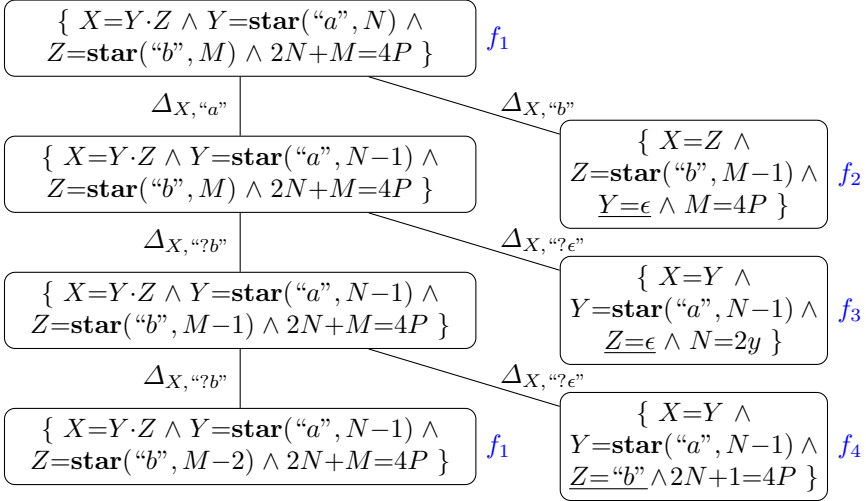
$\{ X{=}Y{\cdot}Z \wedge Y{=}\mathbf{star}(\text{“}a\text{”}, N) \wedge Z{=}\mathbf{star}(\text{“}b\text{”}, M) \wedge 2N{+}M{=}4P \}$ $f_1$

$\Delta_{X,\text{“}a\text{”}}$

$\Delta_{X,\text{“}b\text{”}}$

$\{ X{=}Y{\cdot}Z \wedge Y{=}\mathbf{star}(\text{“}a\text{”}, N{-}1) \wedge Z{=}\mathbf{star}(\text{“}b\text{”}, M) \wedge 2N{+}M{=}4P \}$

$\{ X{=}Z \wedge Z{=}\mathbf{star}(\text{“}b\text{”}, M{-}1) \wedge \underline{Y{=}\epsilon} \wedge M{=}4P \}$ $f_2$

$\Delta_{X,\text{“}?b\text{”}}$

$\Delta_{X,\text{“}?\epsilon\text{”}}$

$\{ X{=}Y{\cdot}Z \wedge Y{=}\mathbf{star}(\text{“}a\text{”}, N{-}1) \wedge Z{=}\mathbf{star}(\text{“}b\text{”}, M{-}1) \wedge 2N{+}M{=}4P \}$

$\{ X{=}Y \wedge Y{=}\mathbf{star}(\text{“}a\text{”}, N{-}1) \wedge \underline{Z{=}\epsilon} \wedge N{=}2y \}$ $f_3$

$\Delta_{X,\text{“}?b\text{”}}$

$\Delta_{X,\text{“}?\epsilon\text{”}}$

$\{ X{=}Y{\cdot}Z \wedge Y{=}\mathbf{star}(\text{“}a\text{”}, N{-}1) \wedge Z{=}\mathbf{star}(\text{“}b\text{”}, M{-}2) \wedge 2N{+}M{=}4P \}$ $f_1$

$\{ X{=}Y \wedge Y{=}\mathbf{star}(\text{“}a\text{”}, N{-}1) \wedge \underline{Z{=}\text{“}b\text{”}} \wedge 2N{+}1{=}4P \}$ $f_4$